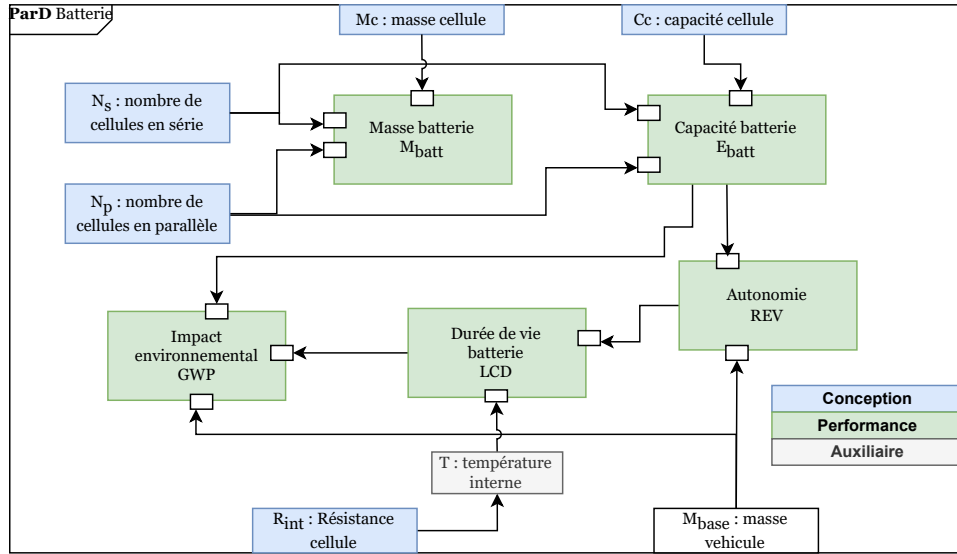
**ParD** Batterie

Mc : masse cellule

Cc : capacité cellule

$N_s$ : nombre de cellules en série

Masse batterie $M_{batt}$

Capacité batterie $E_{batt}$

$N_p$ : nombre de cellules en parallèle

Autonomie REV

Impact environnemental GWP

Durée de vie batterie LCD

Conception

Performance

Auxiliaire

T : température interne

$R_{int}$ : Résistance cellule

$M_{base}$ : masse vehicule